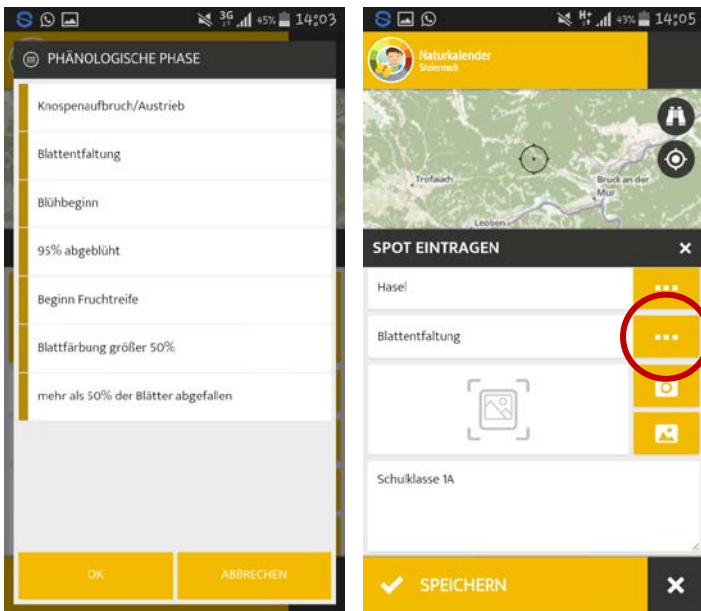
3G 45% 14:03

PHÄNOLOGISCHE PHASE

Knospenaufbruch/Austrieb

Blattentfaltung

Blühbeginn

95% abgeblüht

Beginn Fruchtreife

Blattfärbung größer 50%

mehr als 50% der Blätter abgefallen

OK

ABBRECHEN

H+ 43% 14:05

Naturkalender
Steiermark

Trofaiach

Bruck an der Mur

Leoben

SPOT EINTRAGEN

Hasel

Blattentfaltung

Schulklasse 1A

SPEICHERN